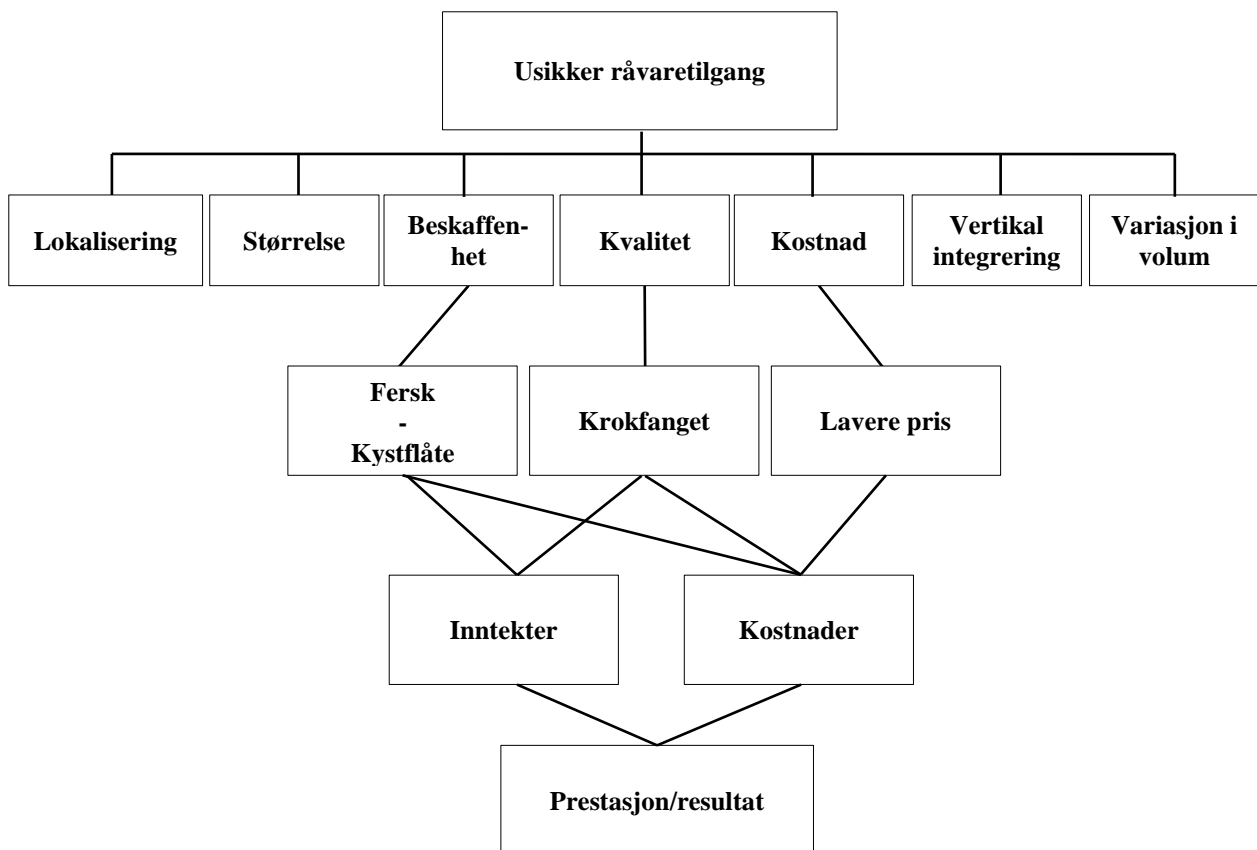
Usikker råvaretilgang

Lokalisering

Størrelse

Beskaffenhet

Kvalitet

Kostnad

Vertikal integrering

Variasjon i volum

Fersk
-
Kystflåte

Krokfanget

Lavere pris

Inntekter

Kostnader

Prestasjon/resultat